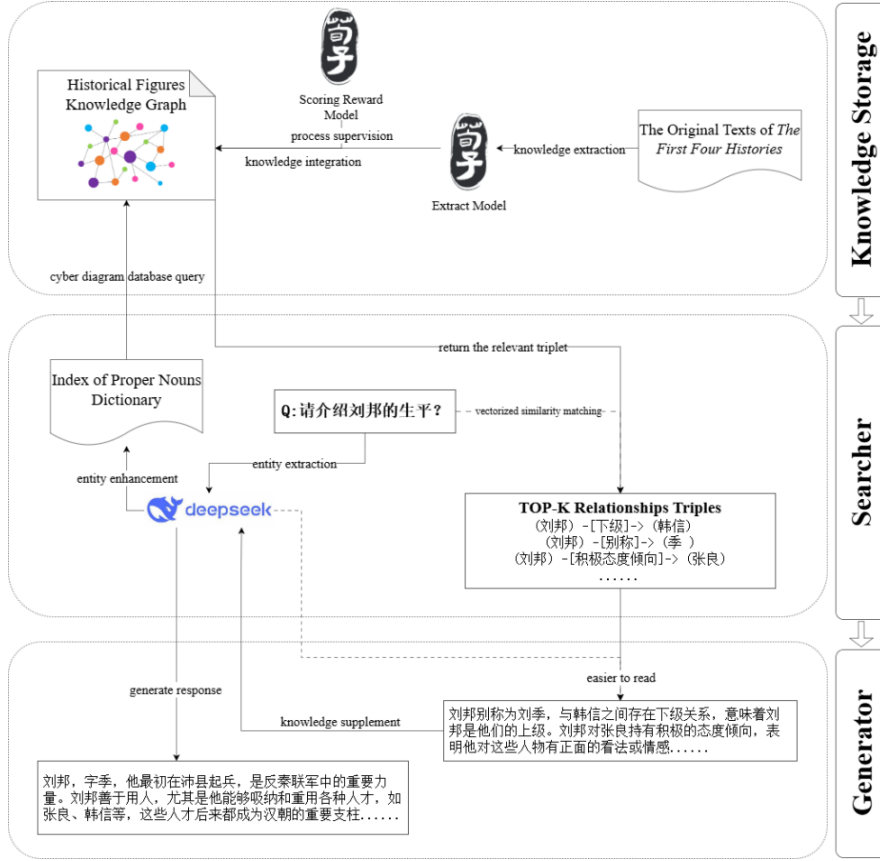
Knowledge Storage

Historical Figures Knowledge Graph

Scoring Reward Model

process supervision

knowledge integration

Extract Model

knowledge extraction

The Original Texts of *The First Four Histories*

cyber diagram database query

Searcher

return the relevant triplet

Index of Proper Nouns Dictionary

Q: 请介绍刘邦的生平？

vectorized similarity matching

entity enhancement

entity extraction

deepseek

TOP-K Relationships Triples
（刘邦）-[下级]->（韩信）
（刘邦）-[别称]->（季 ）
（刘邦）-[积极态度倾向]->（张良）
......

Generator

easier to read

generate response

knowledge supplement

刘邦别称为刘季，与韩信之间存在下级关系，意味着刘邦是他们的上级。刘邦对张良持有积极的态度倾向，表明他对这些人物有正面的看法或情感......

刘邦，字季，他最初在沛县起兵，是反秦联军中的重要力量。刘邦善于用人，尤其是他能够吸纳和重用各种人才，如张良、韩信等，这些人才后来都成为汉朝的重要支柱......